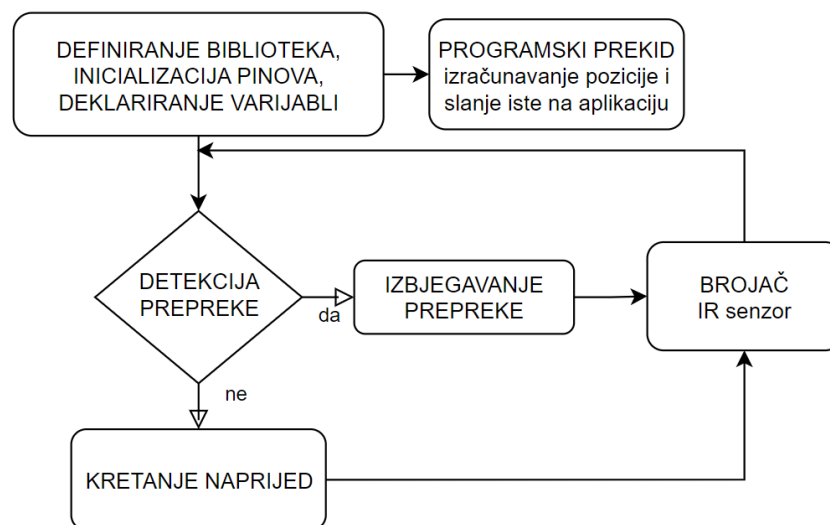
DEFINIRANJE BIBLIOTEKA, INICIALIZACIJA PINOVA, DEKLARIRANJE VARIJABLI

PROGRAMSKI PREKID
izračunavanje pozicije i slanje iste na aplikaciju

DETEKCIJA PREPREKE

da

IZBJEGAVANJE PREPREKE

BROJAČ
IR senzor

ne

KRETANJE NAPRIJED